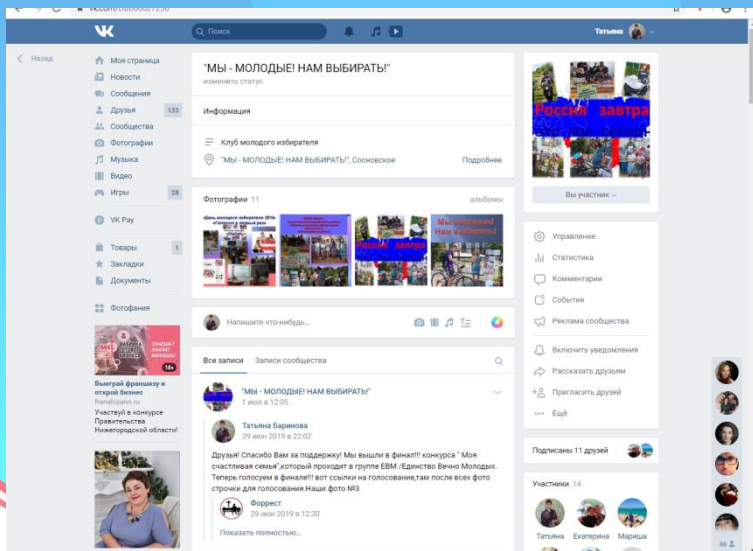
vk.com/club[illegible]

Поиск

Татьяна

Назад

Моя страница
Новости
Сообщения
Друзья 133
Сообщества
Фотографии
Музыка
Видео
Игры 28

VK Pay

Товары 1
Закладки
Документы

Фотофания

Выиграй франшизу и открой бизнес
franshizann.ru
Участвуй в конкурсе Правительства Нижегородской области!

18+

"МЫ - МОЛОДЫЕ! НАМ ВЫБИРАТЬ!"
изменить статус

Информация

Клуб молодого избирателя

"МЫ - МОЛОДЫЕ! НАМ ВЫБИРАТЬ!", Сосновское

Подробнее

Фотографии 11

альбомы

Россия завтра

Мы молодые! Нам выбирать!

Напишите что-нибудь...

Все записи

Записи сообщества

"МЫ - МОЛОДЫЕ! НАМ ВЫБИРАТЬ!"
1 июл в 12:05

Татьяна Баринова
29 июн 2019 в 22:02

Друзья! Спасибо Вам за поддержку! Мы вышли в финал!!! конкурса " Моя счастливая семья",который проходит в группе ЕВМ /Единство Вечно Молодых. Теперь голосуем в финале!!! вот ссылки на голосование,там после всех фото строчки для голосования.Наши фото №3

Форрест
29 июн 2019 в 12:30

Показать полностью...

Россия завтра

Вы участник

Управление
Статистика
Комментарии
События
Реклама сообщества

Включить уведомления
Рассказать друзьям
Пригласить друзей
Ещё

Подписаны 11 друзей

Участники 14

Татьяна
Екатерина
Мариша